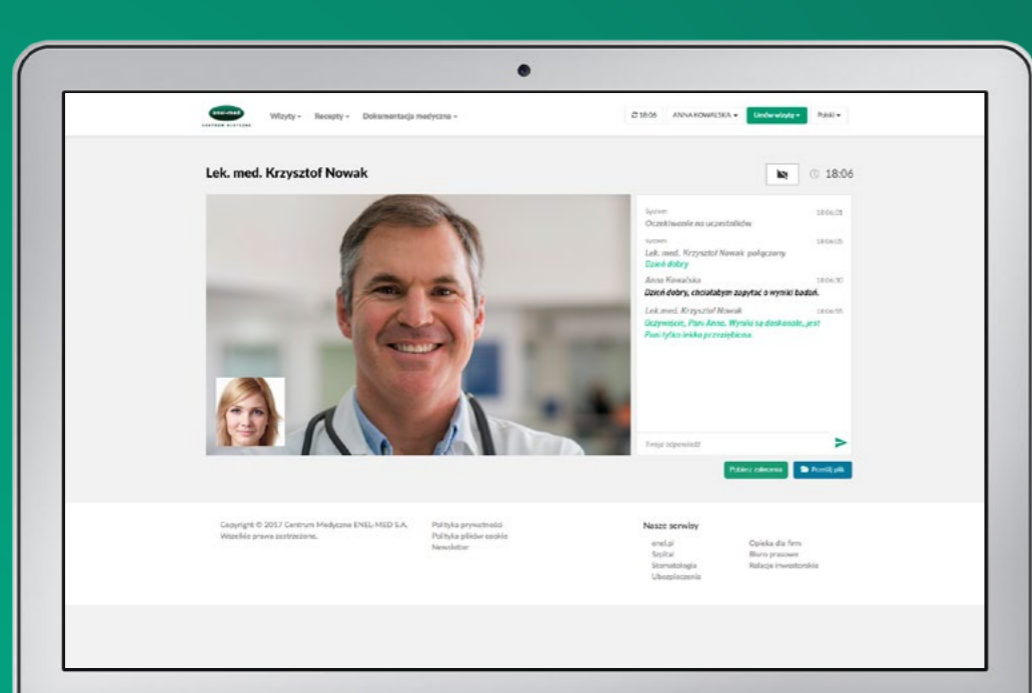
enel-med
CENTRUM MEDYCZNE

Wizyty ▾ Recepty ▾ Dokumentacja medyczna ▾

18:06 ANNA KOWALSKA ▾ Umów wizytę ▾ Polski ▾

Lek. med. Krzysztof Nowak

18:06

System 18:06:01
Oczekiwanie na uczestników

System 18:06:05
Lek. med. Krzysztof Nowak połączony
Dzień dobry

Anna Kowalska 18:06:30
Dzień dobry, chciałabym zapytać o wyniki badań.

Lek.med. Krzysztof Nowak 18:06:55
Oczywiście, Pani Anno. Wyniki są doskonałe, jest Pani tylko lekko przeziębiona

Twoja odpowiedź

Pobierz zalecenia
Prześlij plik

Copyright © 2017 Centrum Medyczne ENEL-MED S.A.
Wszelkie prawa zastrzeżone.

Polityka prywatności
Polityka plików cookie
Newsletter

Nasze serwisy

enel.pl
Szpital
Stomatologia
Ubezpieczenia

Opieka dla firm
Biuro prasowe
Relacje inwestorskie